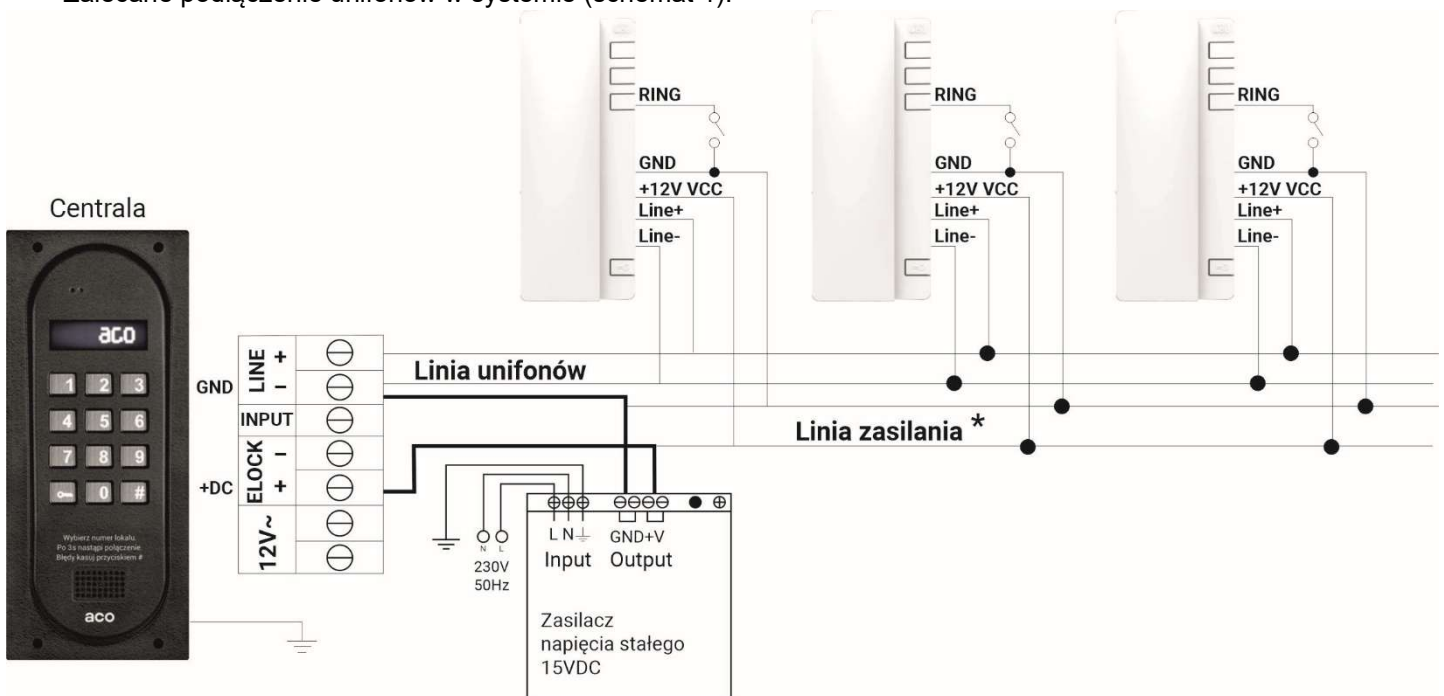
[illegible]

RING
GND
+12V VCC
Line+
Line-

RING
GND
+12V VCC
Line+
Line-

RING
GND
+12V VCC
Line+
Line-

Centrala

aco

1 2 3
4 5 6
7 8 9
0 #

Wybierz numer lokalu.
Po 3s nastąpi połączenie
Błędy kasuj przyciskiem #

aco

GND
LINE +
–
INPUT
+DC
ELOCK –
+
12V~

Linia unifonów

Linia zasilania *

L N ⏚
Input
GND +V
Output

N L
230V
50Hz

Zasilacz
napięcia stałego
15VDC